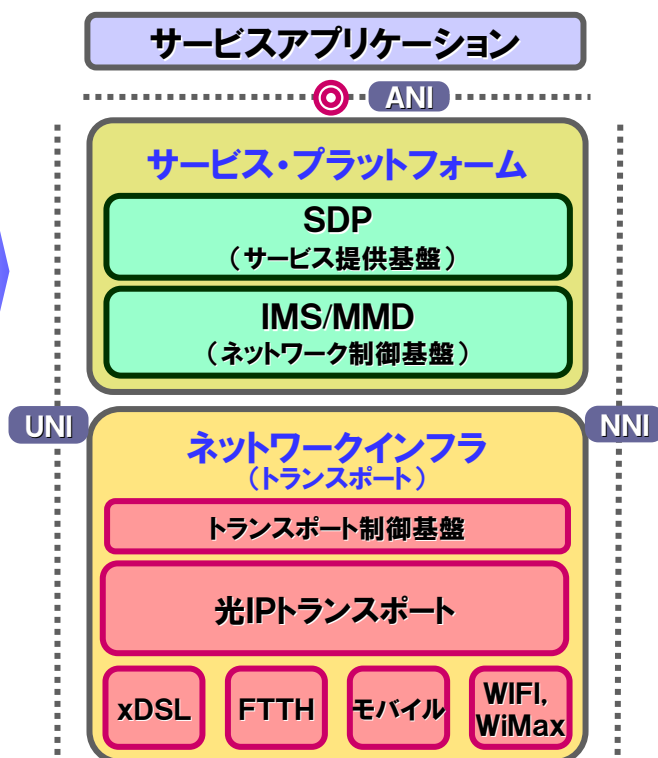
サービスアプリケーション

ANI

サービス・プラットフォーム

SDP
（サービス提供基盤）

IMS/MMD
（ネットワーク制御基盤）

UNI

NNI

ネットワークインフラ
（トランスポート）

トランスポート制御基盤

光IPトランスポート

xDSL

FTTH

モバイル

WIFI, WiMax